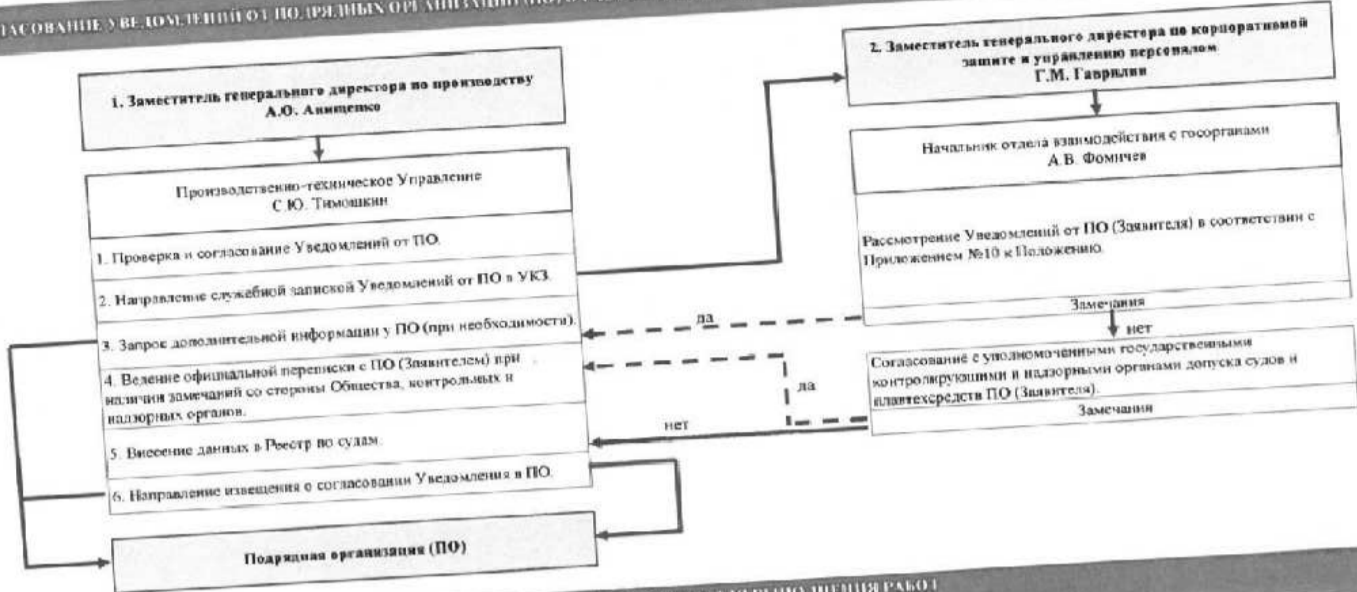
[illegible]ЛАСОВАНИЕ УВЕДОМЛЕНИЙ ОТ ПОДРЯДНЫХ ОРГАНИЗАЦИЙ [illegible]

1. Заместитель генерального директора по производству
А.О. Анищенко

Производственно-техническое Управление
С.Ю. Тимошкин

1. Проверка и согласование Уведомлений от ПО.

2. Направление служебной запиской Уведомлений от ПО в УКЗ.

3. Запрос дополнительной информации у ПО (при необходимости).

4. Ведение официальной переписки с ПО (Заявителем) при наличии замечаний со стороны Общества, контрольных и надзорных органов.

5. Внесение данных в Реестр по судам.

6. Направление извещения о согласовании Уведомления в ПО.

Подрядная организация (ПО)

2. Заместитель генерального директора по корпоративной защите и управлению персоналом
Г.М. Гаврилин

Начальник отдела взаимодействия с госорганами
А.В. Фомичев

Рассмотрение Уведомлений от ПО (Заявителя) в соответствии с Приложением №10 к Положению.

Замечания

да

нет

Согласование с уполномоченными государственными контролирующими и надзорными органами допуска судов и плавтехсредств ПО (Заявителя).

Замечания

да

нет

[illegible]ВЫПОЛНЕНИЯ РАБОТ